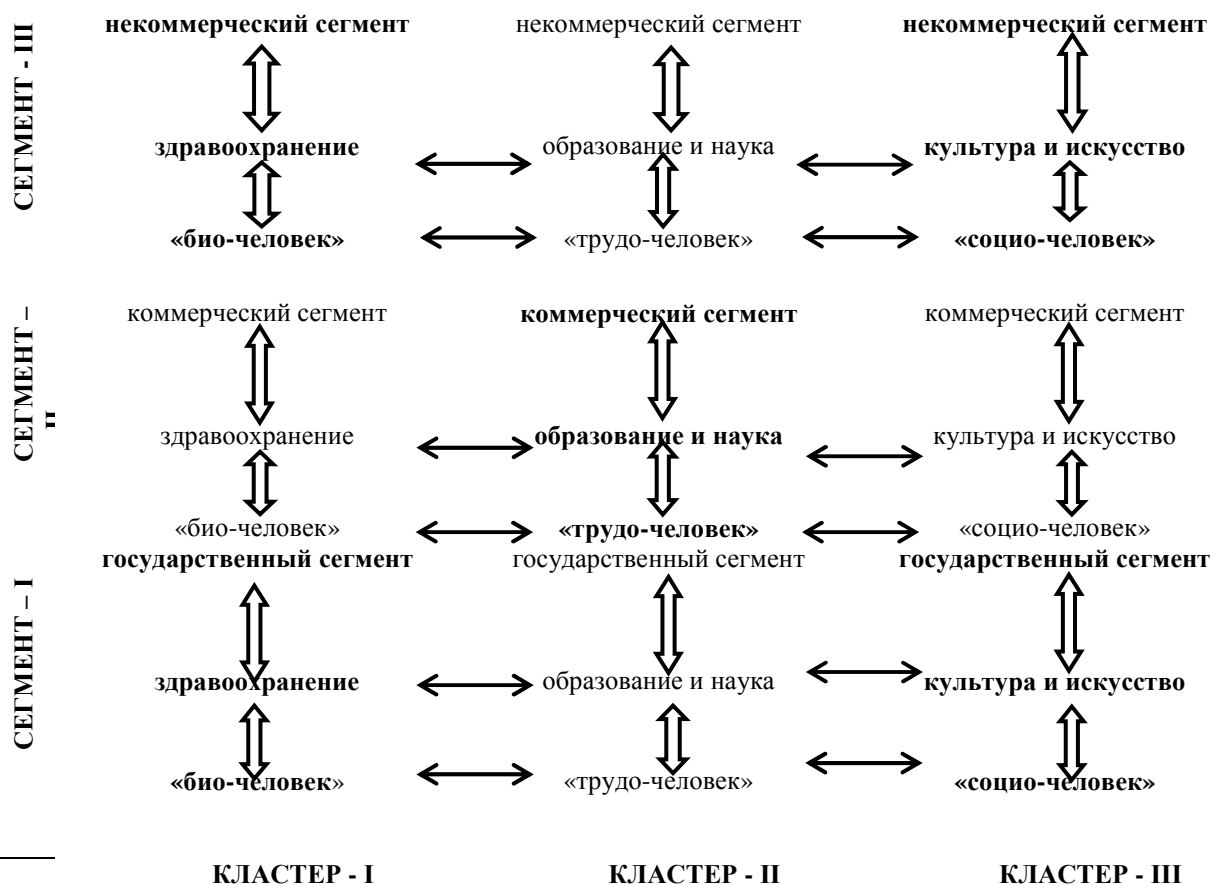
СЕГМЕНТ - III

некоммерческий сегмент

некоммерческий сегмент

некоммерческий сегмент

здравоохранение

образование и наука

культура и искусство

«био-человек»

«трудо-человек»

«социо-человек»

СЕГМЕНТ – II

коммерческий сегмент

коммерческий сегмент

коммерческий сегмент

здравоохранение

образование и наука

культура и искусство

«био-человек»

«трудо-человек»

«социо-человек»

СЕГМЕНТ – I

государственный сегмент

государственный сегмент

государственный сегмент

здравоохранение

образование и наука

культура и искусство

«био-человек»

«трудо-человек»

«социо-человек»

КЛАСТЕР - I

КЛАСТЕР - II

КЛАСТЕР - III